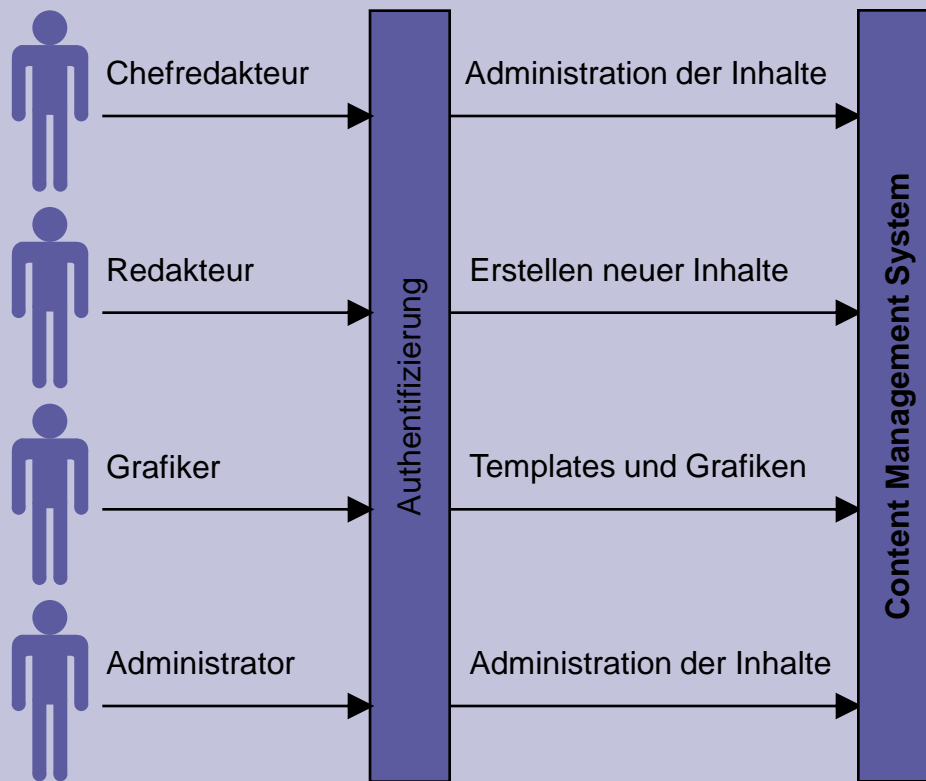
Chefredakteur

Administration der Inhalte

Redakteur

Erstellen neuer Inhalte

Grafiker

Templates und Grafiken

Administrator

Administration der Inhalte

Authentifizierung

Content Management System